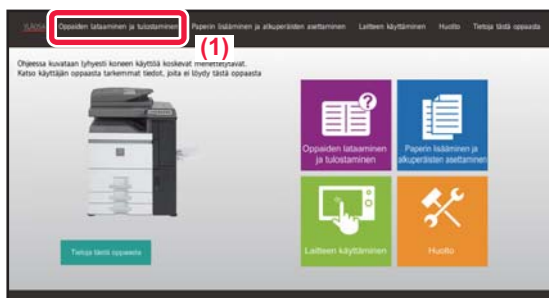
Sisältö Oppaiden lataaminen ja tulostaminen Paperin lisääminen ja alkuperäisten asettaminen Laitteen käyttäminen Huolto Tietoja tästä oppaasta

(1)

Ohjeessa kuvataan lyhyesti koneen käyttöä koskevat menettelytavat. Katso käyttäjän oppaasta tarkemmat tiedot, joita ei löydy tästä oppaasta

Oppaiden lataaminen ja tulostaminen

Paperin lisääminen ja alkuperäisten asettaminen

Tietoja tästä oppaasta

Laitteen käyttäminen

Huolto